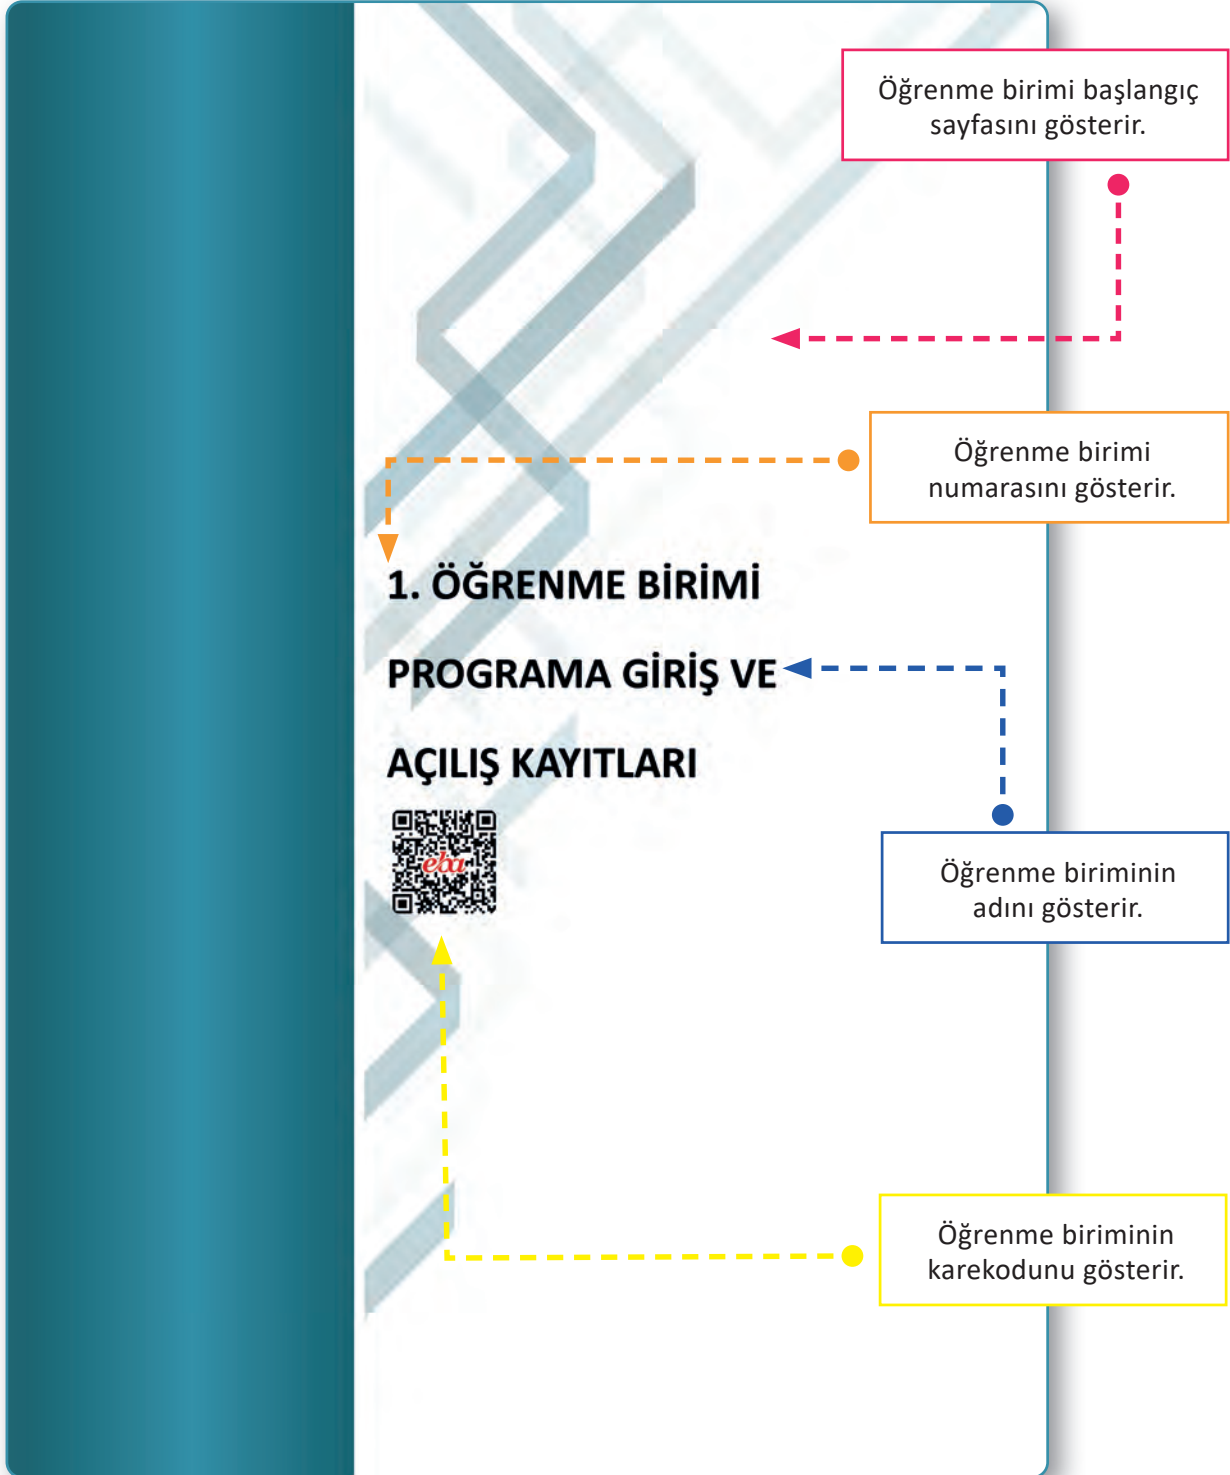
Öğrenme birimi başlangıç sayfasını gösterir.

Öğrenme birimi numarasını gösterir.

1. ÖĞRENME BİRİMİ

PROGRAMA GİRİŞ VE AÇILIŞ KAYITLARI

eba

Öğrenme biriminin adını gösterir.

Öğrenme biriminin karekodunu gösterir.